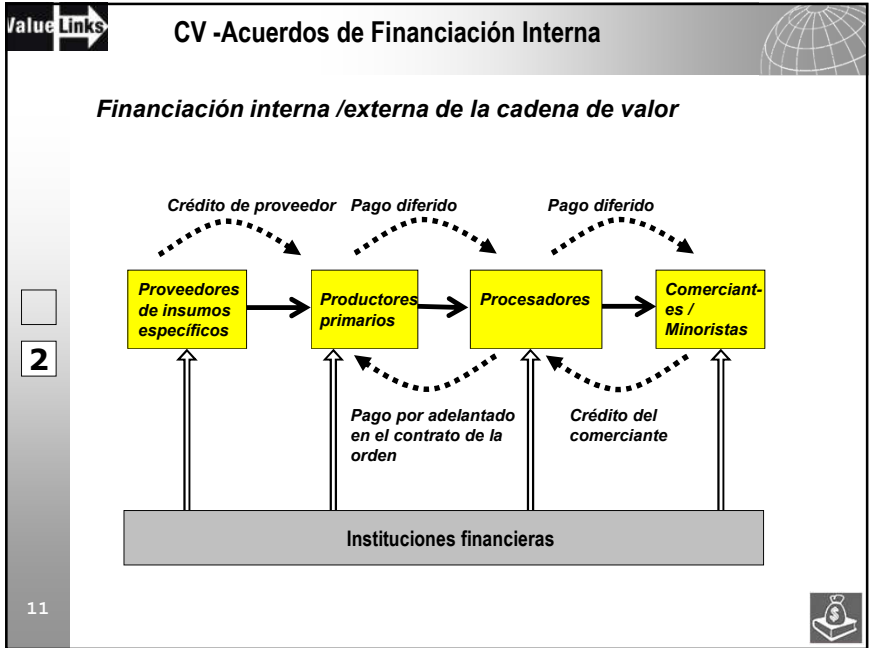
ValueLinks

CV -Acuerdos de Financiación Interna

Financiación interna /externa de la cadena de valor

Crédito de proveedor

Pago diferido

Pago diferido

Proveedores de insumos específicos

Productores primarios

Procesadores

Comerciant-es / Minoristas

2

Pago por adelantado en el contrato de la orden

Crédito del comerciante

Instituciones financieras

11